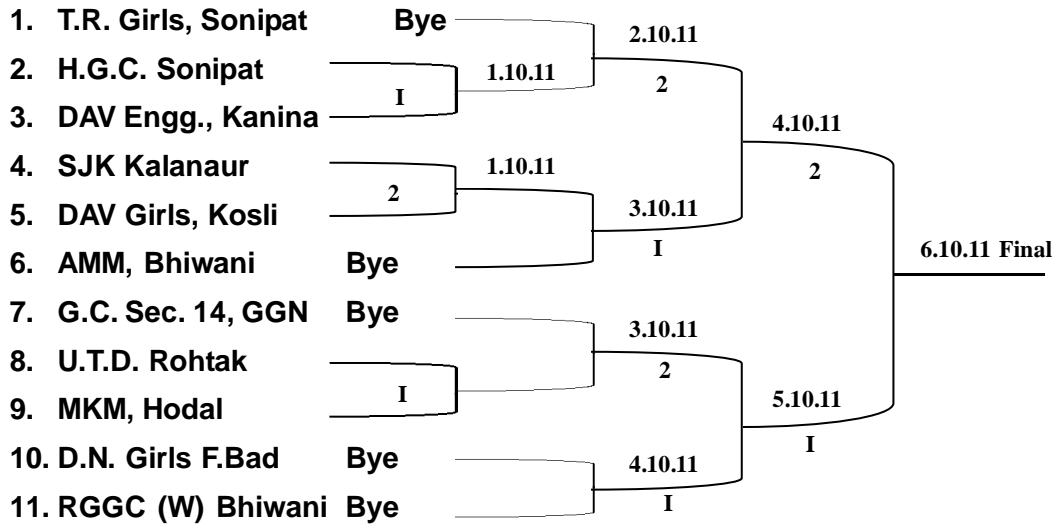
1. T.R. Girls, Sonipat Bye
2. H.G.C. Sonipat
3. DAV Engg., Kanina
4. SJK Kalanaur
5. DAV Girls, Kosli
6. AMM, Bhiwani Bye
7. G.C. Sec. 14, GGN Bye
8. U.T.D. Rohtak
9. MKM, Hodal
10. D.N. Girls F.Bad Bye
11. RGGC (W) Bhiwani Bye

1.10.11
I
2.10.11
2
1.10.11
2
3.10.11
I
4.10.11
2
3.10.11
2
I
4.10.11
I
5.10.11
I
6.10.11 Final